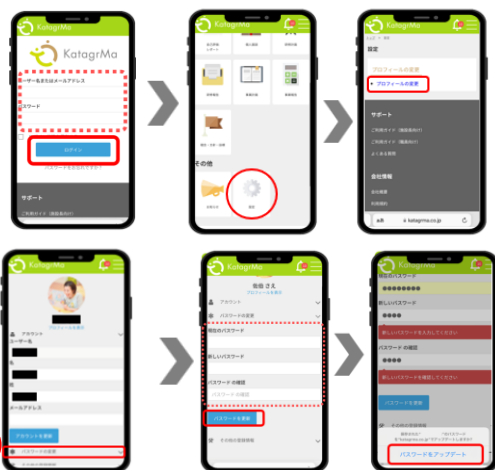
KatagrMa
KatagrMa
ユーザー名またはメールアドレス
パスワード
ログイン
パスワードをお忘れですか？
サポート
ご利用ガイド（施設長向け）

その他

設定
プロフィールの変更
プロフィールの変更
サポート
ご利用ガイド（施設長向け）
ご利用ガイド（職員向け）
よくある質問
会社情報
会社概要
利用規約
katagrma.co.jp

KatagrMa
プロフィールを表示
アカウント
ユーザー名
姓
名
メールアドレス
アカウントを更新
パスワードの変更

KatagrMa
プロフィールを表示
アカウント
パスワードの変更
現在のパスワード
新しいパスワード
パスワードの確認
パスワードを更新
その他の登録情報

現在のパスワード
●●●●●●●●
新しいパスワード
●●●●●●●●
新しいパスワードを入力してください
パスワードの確認
●●●●
新しいパスワードを確認してください
パスワードを更新
パスワードをアップデート